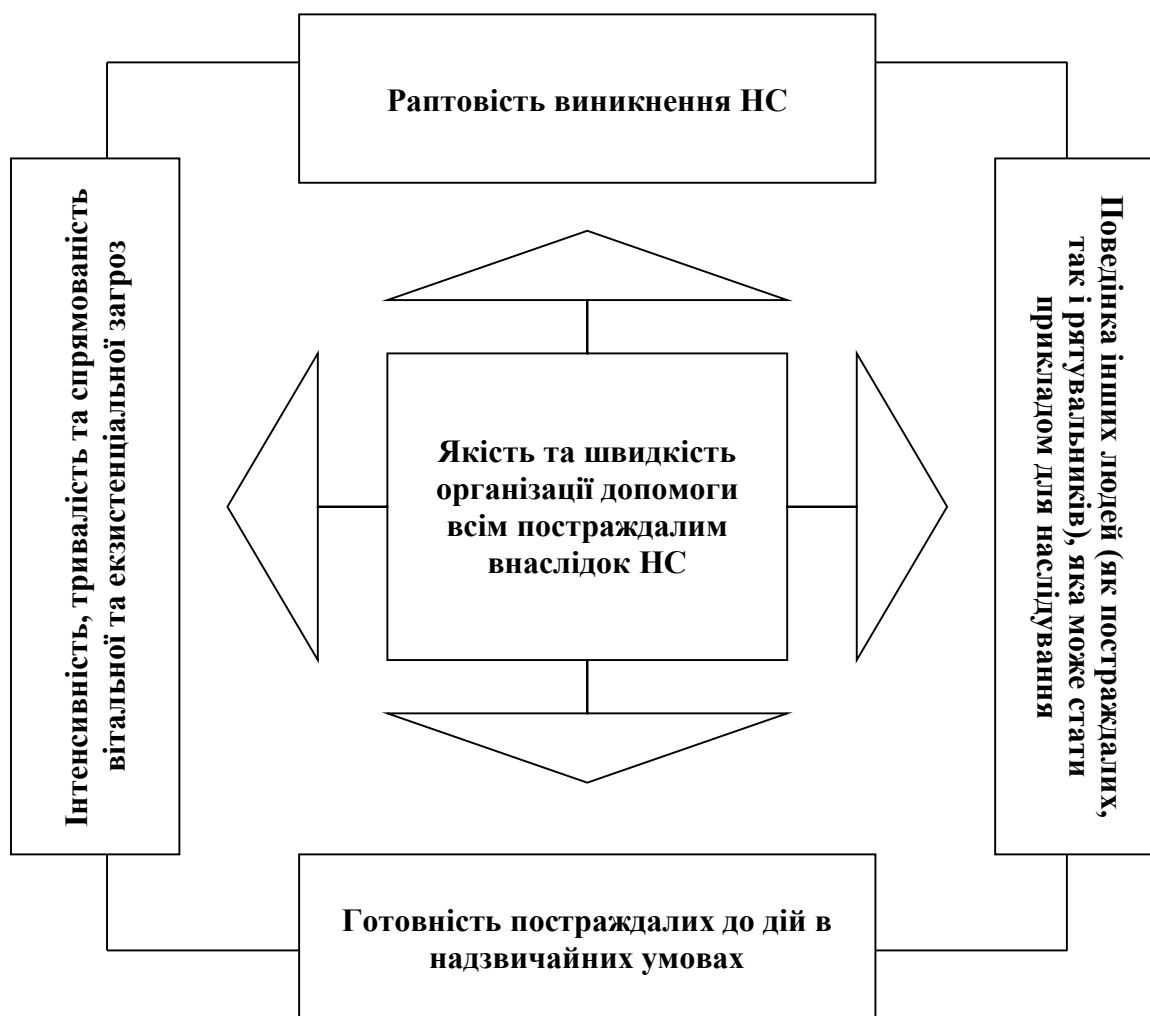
Раптовість виникнення НС

Інтенсивність, тривалість та спрямованість вітальної та екзистенціальної загроз

Якість та швидкість організації допомоги всім постраждалим внаслідок НС

Поведінка інших людей (як постраждалих, так і рятувальників), яка може стати прикладом для наслідування

Готовність постраждалих до дій в надзвичайних умовах